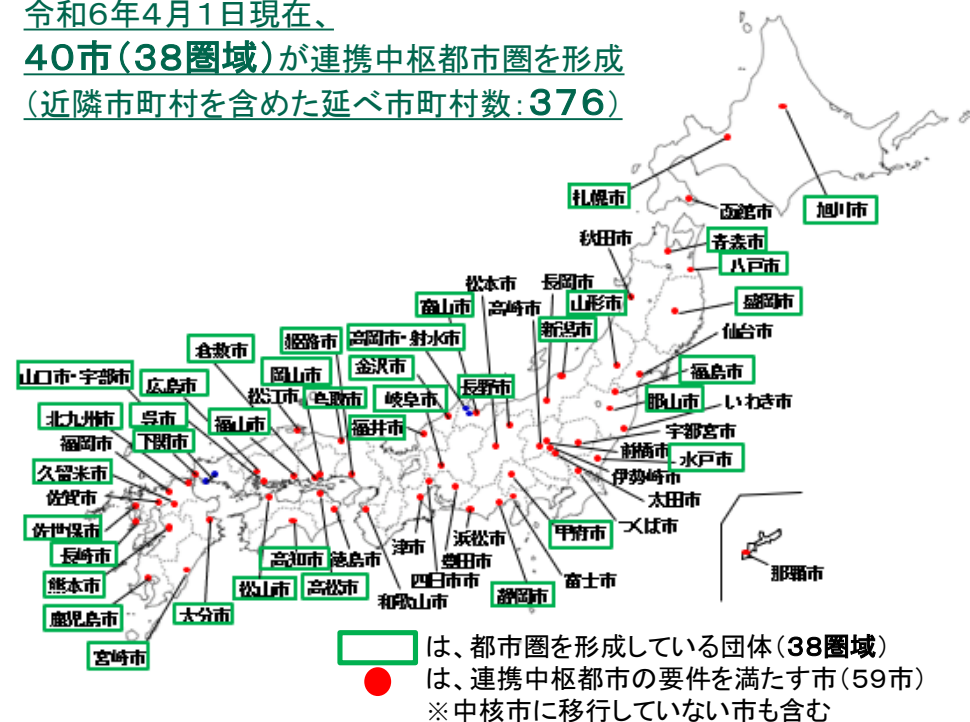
令和6年4月1日現在、
40市(38圏域)が連携中枢都市圏を形成
(近隣市町村を含めた延べ市町村数:376)

札幌市
函館市
旭川市
秋田市
青森市
八戸市
盛岡市
仙台市
山形市
新潟市
長岡市
松本市
高崎市
富山市
高岡市・射水市
金沢市
長野市
福島市
郡山市
いわき市
宇都宮市
前橋市
伊勢崎市
水戸市
太田市
つくば市
甲府市
富士市
静岡市
浜松市
豊田市
四日市市
津市
岐阜市
福井市
姫路市
倉敷市
岡山市
松江市
鳥取市
福山市
広島市
呉市
山口市・宇部市
下関市
北九州市
福岡市
久留米市
佐賀市
佐世保市
長崎市
熊本市
鹿児島市
宮崎市
大分市
松山市
高知市
徳島市
高松市
和歌山市
那覇市

は、都市圏を形成している団体(38圏域)
は、連携中枢都市の要件を満たす市(59市)
※中核市に移行していない市も含む